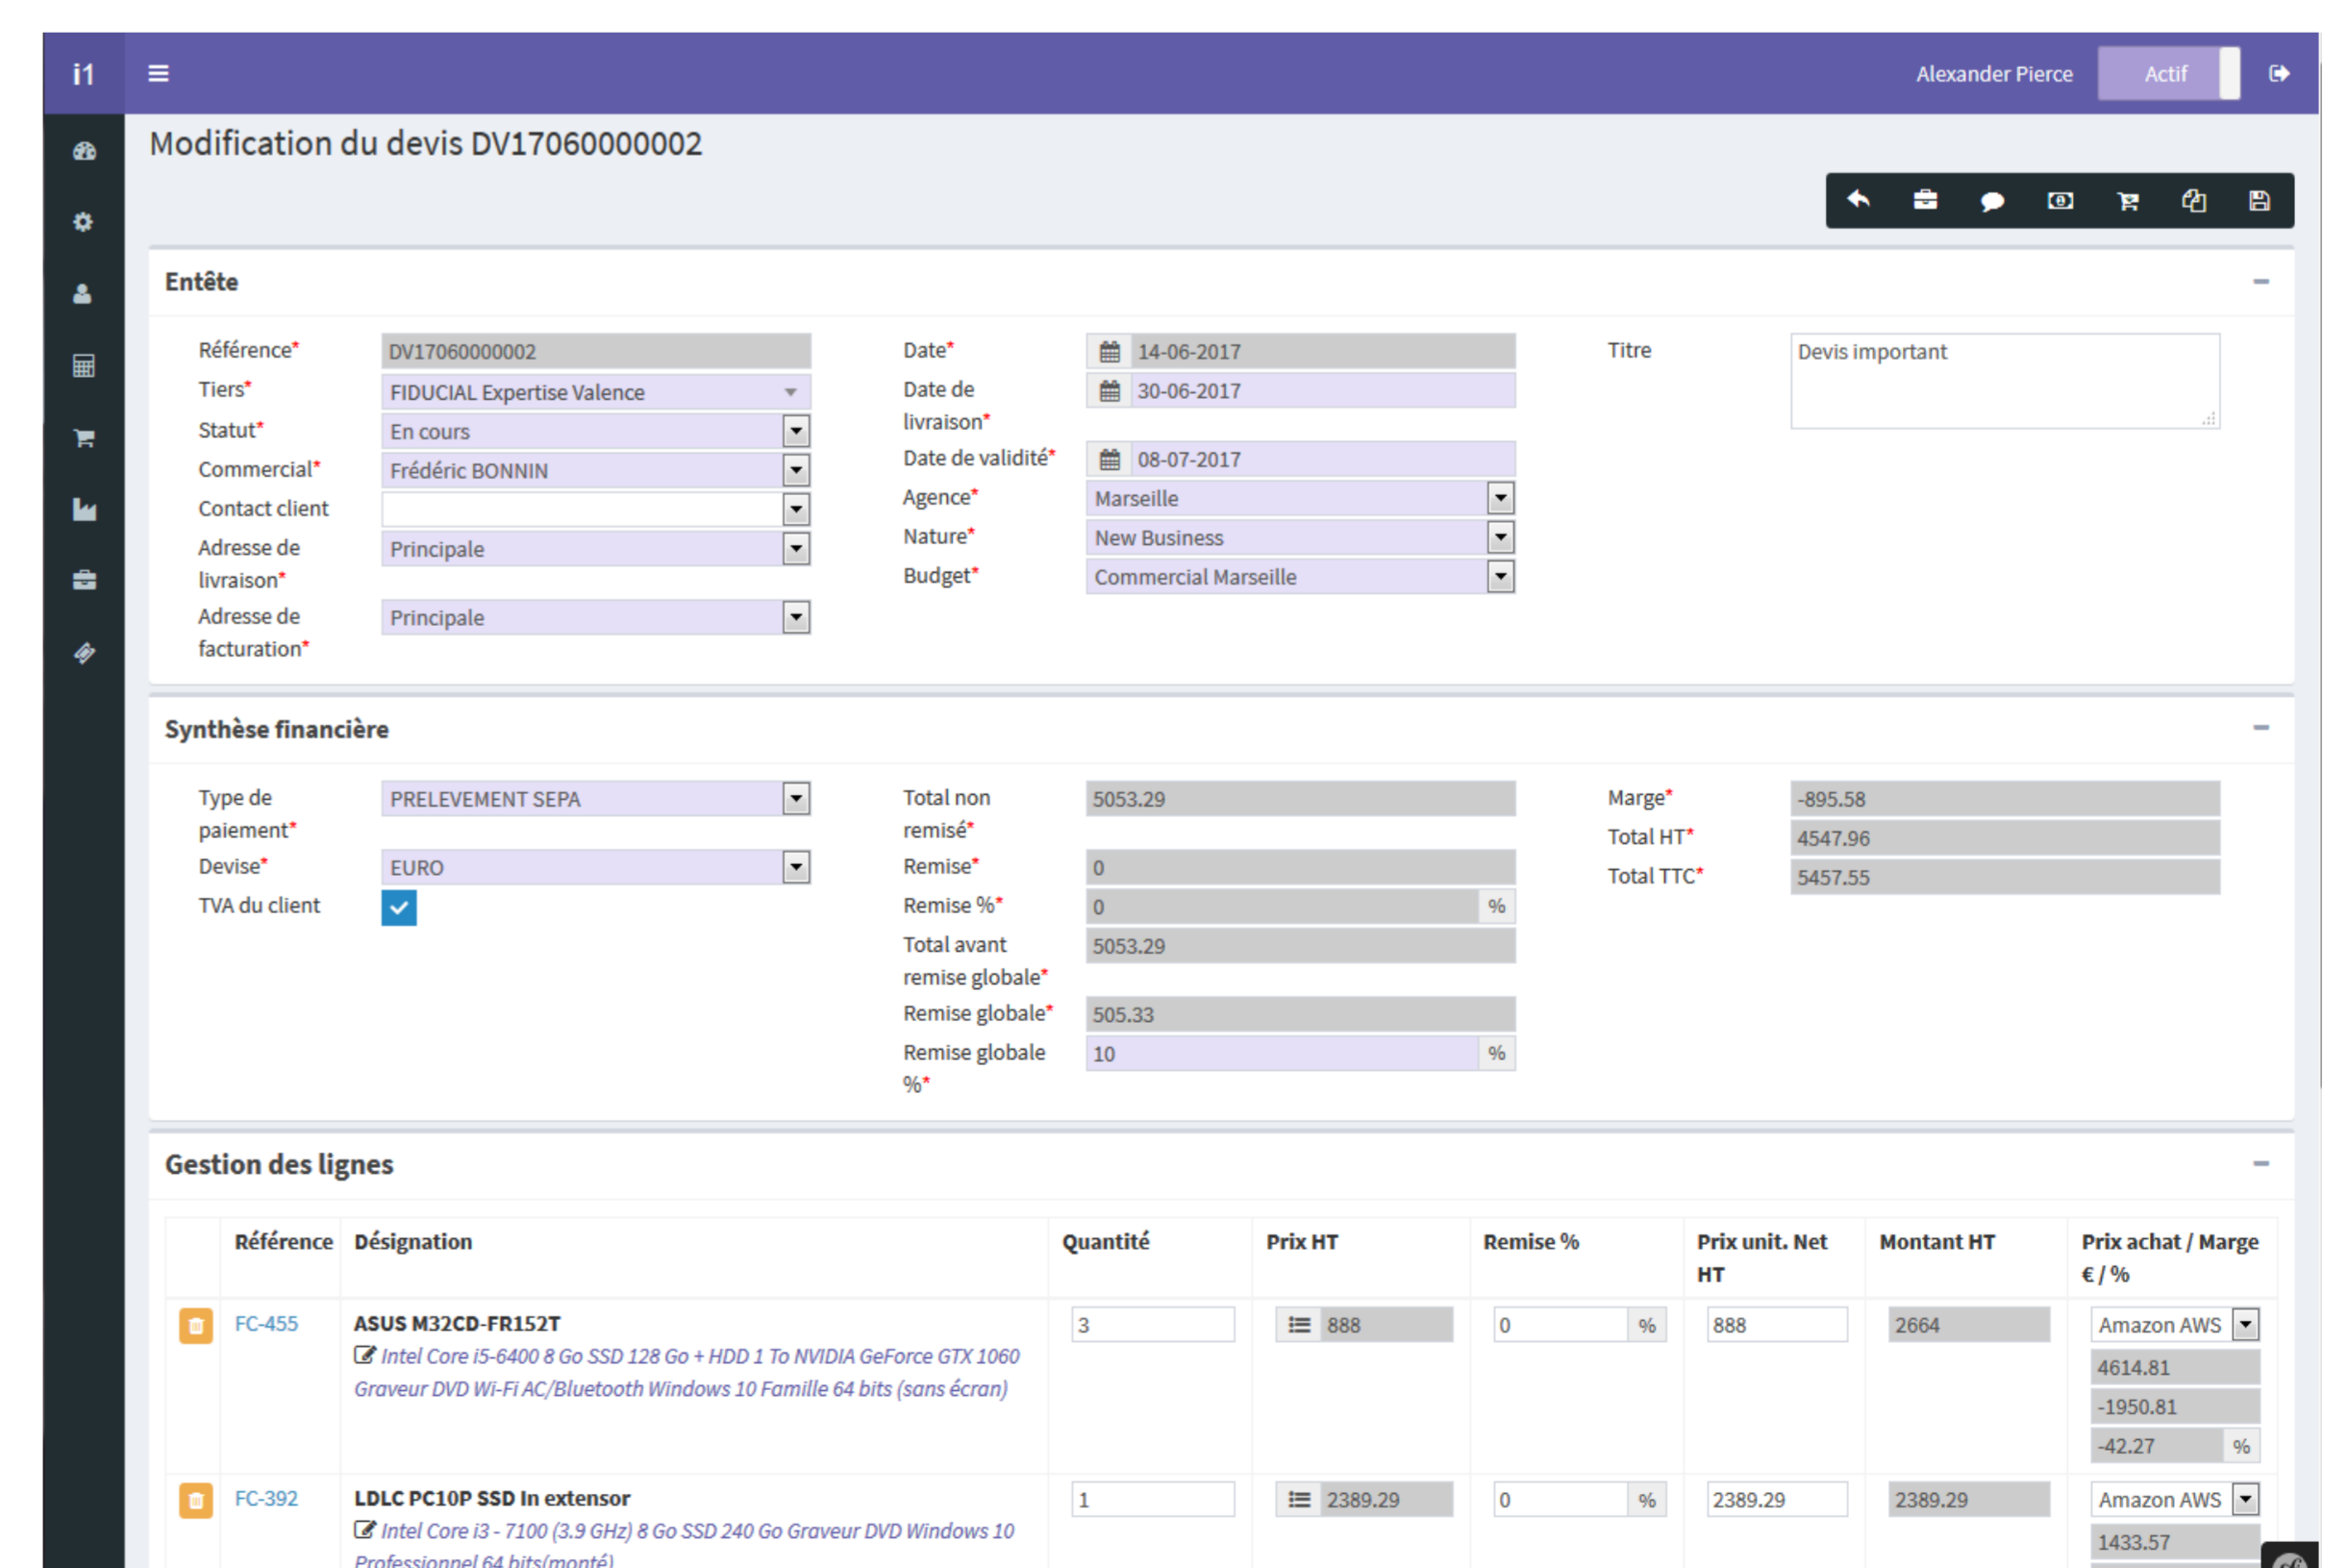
i1

Alexander Pierce Actif

Modification du devis DV17060000002

Entête

Référence* DV17060000002
Tiers* FIDUCIAL Expertise Valence
Statut* En cours
Commercial* Frédéric BONNIN
Contact client
Adresse de livraison* Principale
Adresse de facturation* Principale

Date* 14-06-2017
Date de livraison* 30-06-2017
Date de validité* 08-07-2017
Agence* Marseille
Nature* New Business
Budget* Commercial Marseille

Titre Devis important

Synthèse financière

Type de paiement* PRELEVEMENT SEPA
Devise* EURO
TVA du client

Total non remisé* 5053.29
Remise* 0
Remise %* 0 %
Total avant remise globale* 5053.29
Remise globale* 505.33
Remise globale %* 10 %

Marge* -895.58
Total HT* 4547.96
Total TTC* 5457.55

Gestion des lignes

| | Référence | Désignation | Quantité | Prix HT | Remise % | Prix unit. Net HT | Montant HT | Prix achat / Marge € / % |
|---|---|---|---|---|---|---|---|---|
| | FC-455 | ASUS M32CD-FR152T Intel Core i5-6400 8 Go SSD 128 Go + HDD 1 To NVIDIA GeForce GTX 1060 Graveur DVD Wi-Fi AC/Bluetooth Windows 10 Famille 64 bits (sans écran) | 3 | 888 | 0 % | 888 | 2664 | Amazon AWS 4614.81 -1950.81 -42.27 % |
| | FC-392 | LDLC PC10P SSD In extensor Intel Core i3 - 7100 (3.9 GHz) 8 Go SSD 240 Go Graveur DVD Windows 10 Professionnel 64 bits(monté) | 1 | 2389.29 | 0 % | 2389.29 | 2389.29 | Amazon AWS 1433.57 |